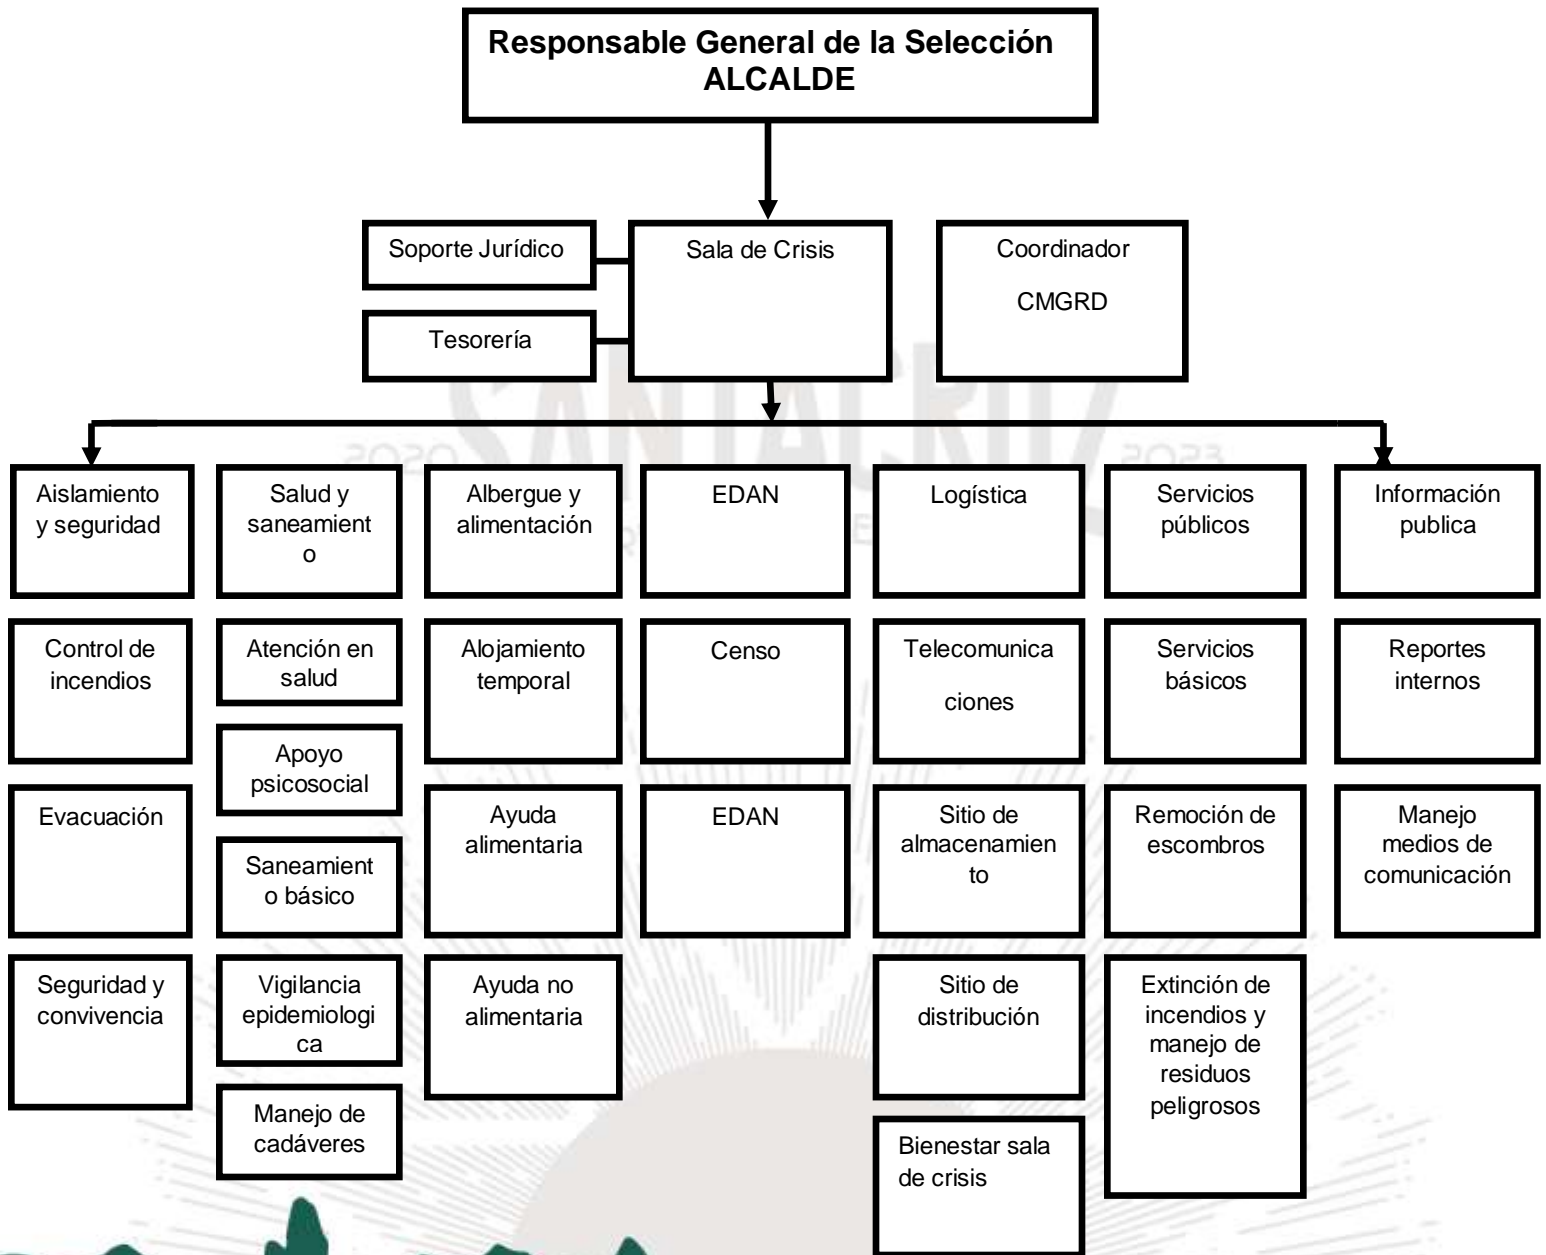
Responsable General de la Selección
ALCALDE

Soporte Jurídico

Tesorería

Sala de Crisis

Coordinador

CMGRD

2020 SANTACRUZ 2023

Aislamiento y seguridad

Control de incendios

Evacuación

Seguridad y convivencia

Salud y saneamiento

Atención en salud

Apoyo psicosocial

Saneamiento básico

Vigilancia epidemiologica

Manejo de cadáveres

Albergue y alimentación

Alojamiento temporal

Ayuda alimentaria

Ayuda no alimentaria

EDAN

Censo

EDAN

Logística

Telecomunicaciones

Sitio de almacenamiento

Sitio de distribución

Bienestar sala de crisis

Servicios públicos

Servicios básicos

Remoción de escombros

Extinción de incendios y manejo de residuos peligrosos

Información publica

Reportes internos

Manejo medios de comunicación